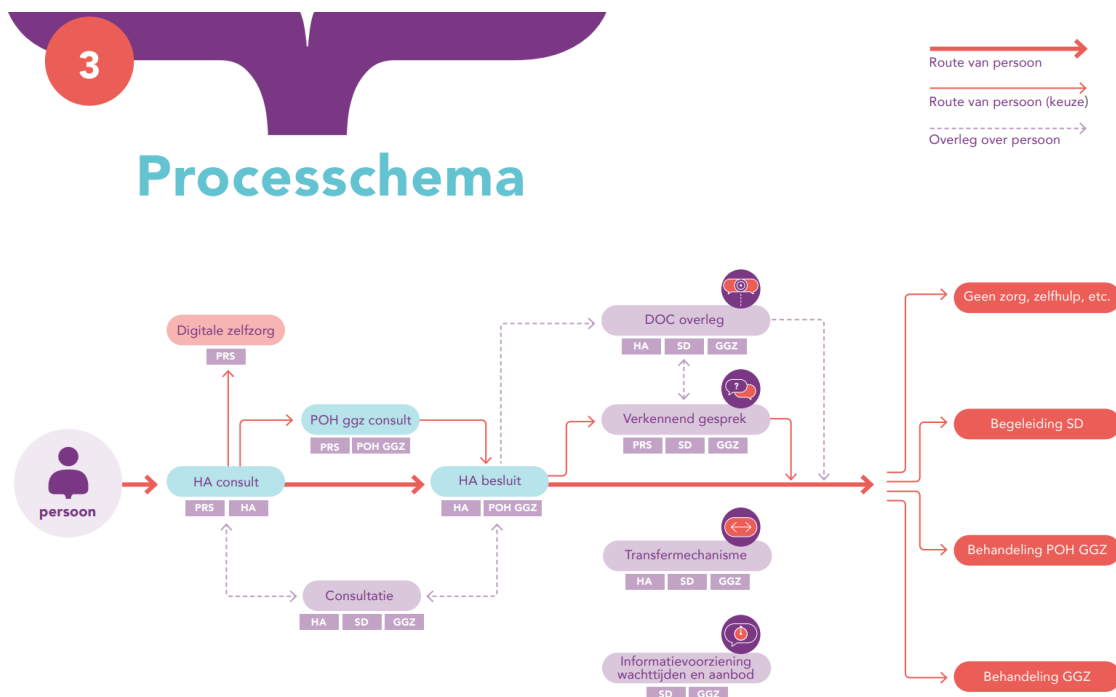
3

Processchema

Route van persoon

Route van persoon (keuze)

Overleg over persoon

persoon

Digitale zelfzorg
PRS

HA consult
PRS HA

POH ggz consult
PRS POH GGZ

Consultatie
HA SD GGZ

HA besluit
HA POH GGZ

DOC overleg
HA SD GGZ

Verkennend gesprek
PRS SD GGZ

Transfermechanisme
HA SD GGZ

Informatievoorziening wachttijden en aanbod
SD GGZ

Geen zorg, zelfhulp, etc.

Begeleiding SD

Behandeling POH GGZ

Behandeling GGZ